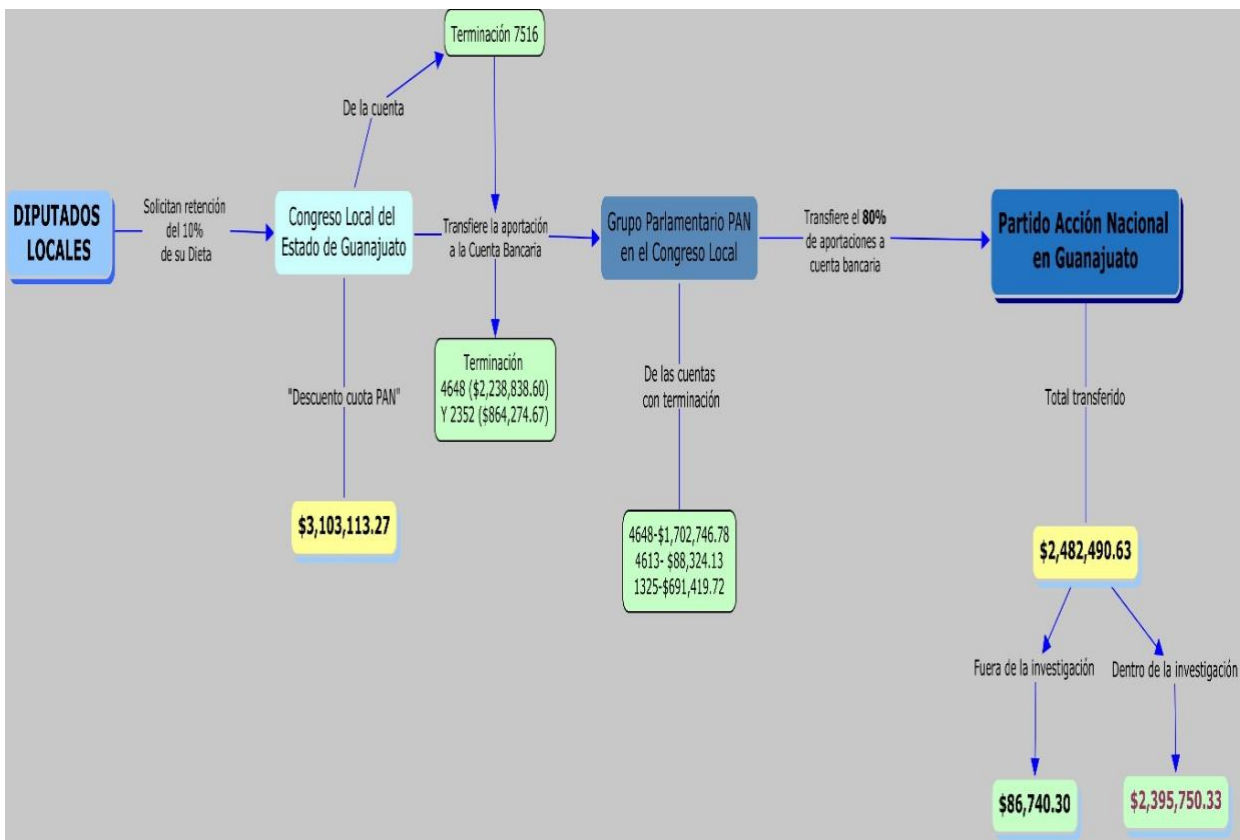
Terminación 7516

De la cuenta

DIPUTADOS LOCALES

Solicitan retención del 10% de su Dieta

Congreso Local del Estado de Guanajuato

Transfiere la aportación a la Cuenta Bancaria

Grupo Parlamentario PAN en el Congreso Local

Transfiere el **80%** de aportaciones a cuenta bancaria

Partido Acción Nacional en Guanajuato

Terminación 4648 ($2,238,838.60) Y 2352 ($864,274.67)

"Descuento cuota PAN"

$3,103,113.27

De las cuentas con terminación

4648-$1,702,746.78
4613- $88,324.13
1325-$691,419.72

Total transferido

$2,482,490.63

Fuera de la investigación

Dentro de la investigación

$86,740.30

$2,395,750.33